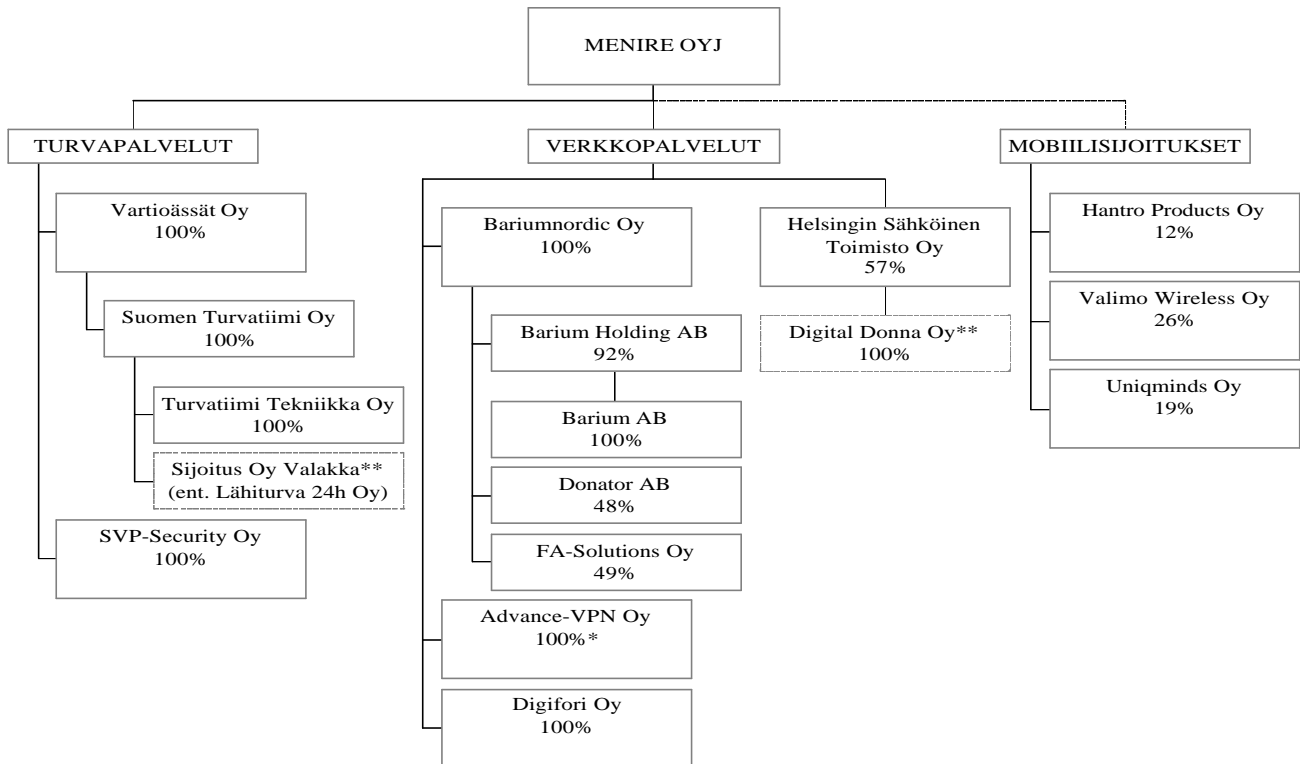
MENIRE OYJ

TURVAPALVELUT

Vartioässät Oy
100%

Suomen Turvatiimi Oy
100%

Turvatiimi Tekniikka Oy
100%

Sijoitus Oy Valakka**
(ent. Lähiturva 24h Oy)

SVP-Security Oy
100%

VERKKOPALVELUT

Bariumnordic Oy
100%

Barium Holding AB
92%

Barium AB
100%

Donator AB
48%

FA-Solutions Oy
49%

Advance-VPN Oy
100%*

Digifori Oy
100%

Helsingin Sähköinen Toimisto Oy
57%

Digital Donna Oy**
100%

MOBIILISIJOITUKSET

Hantro Products Oy
12%

Valimo Wireless Oy
26%

Uniqminds Oy
19%